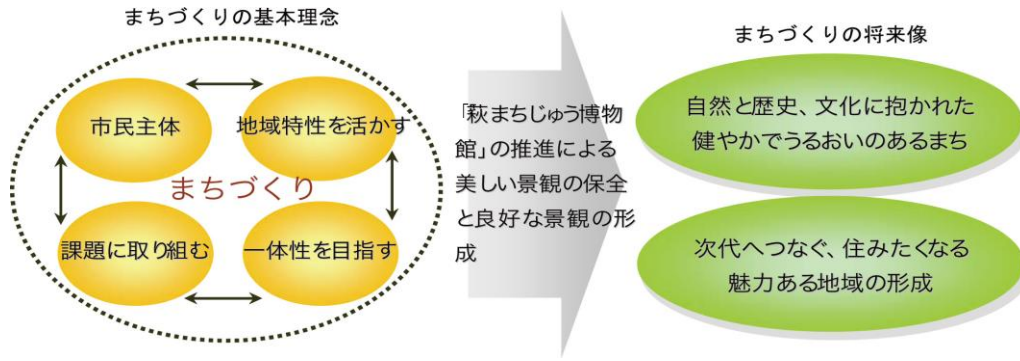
まちづくりの基本理念

市民主体

地域特性を活かす

まちづくり

課題に取り組む

一体性を目指す

「萩まちじゅう博物館」の推進による美しい景観の保全と良好な景観の形成

まちづくりの将来像

自然と歴史、文化に抱かれた健やかでうるおいのあるまち

次代へつなぐ、住みたくなる魅力ある地域の形成